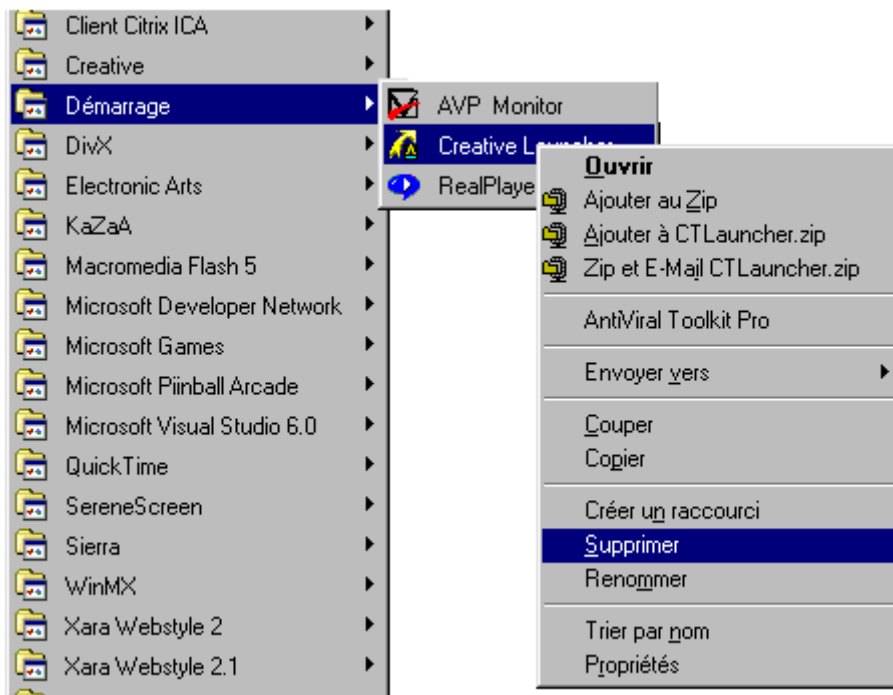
Client Citrix ICA
Creative
Démarrage
DivX
Electronic Arts
KaZaA
Macromedia Flash 5
Microsoft Developer Network
Microsoft Games
Microsoft Piinball Arcade
Microsoft Visual Studio 6.0
QuickTime
SereneScreen
Sierra
WinMX
Xara Webstyle 2
Xara Webstyle 2.1

AVP Monitor
Creative Launcher
RealPlaye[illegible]

Ouvrir
Ajouter au Zip
Ajouter à CTLauncher.zip
Zip et E-Mail CTLauncher.zip
AntiViral Toolkit Pro
Envoyer vers
Couper
Copier
Créer un raccourci
Supprimer
Renommer
Trier par nom
Propriétés